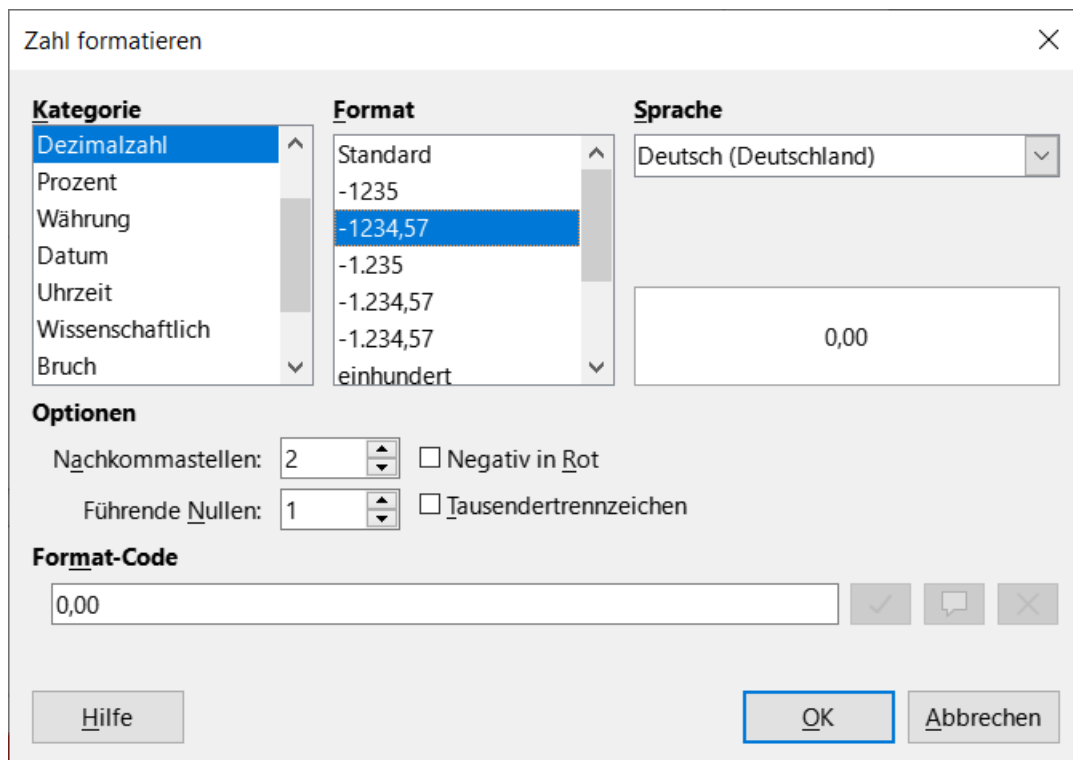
Zahl formatieren

Kategorie
Dezimalzahl
Prozent
Währung
Datum
Uhrzeit
Wissenschaftlich
Bruch

Format
Standard
-1235
-1234,57
-1.235
-1.234,57
-1.234,57
einhundert

Sprache
Deutsch (Deutschland)

0,00

Optionen
Nachkommastellen: 2
Negativ in Rot
Führende Nullen: 1
Tausendertrennzeichen

Format-Code
0,00

Hilfe
OK
Abbrechen